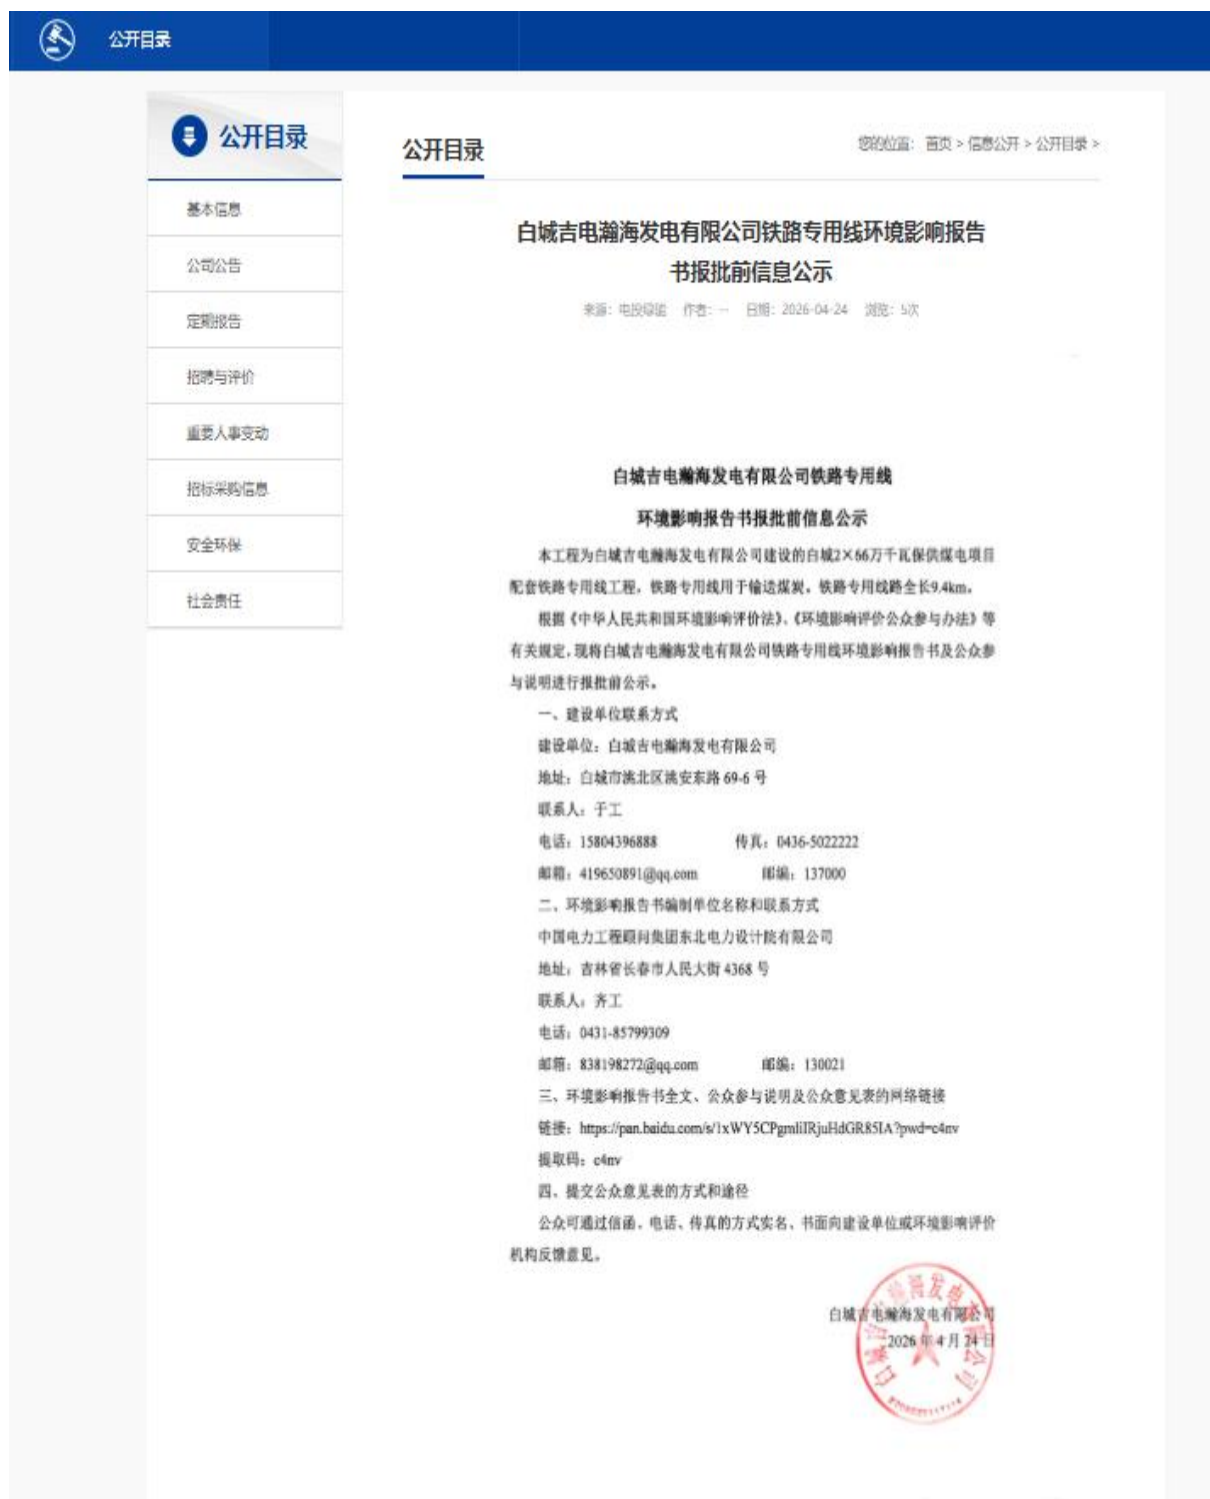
公开目录

公开目录

基本信息

公司公告

定期报告

招聘与评价

重要人事变动

招标采购信息

安全环保

社会责任

公开目录

您的位置： 首页 > 信息公开 > 公开目录 >

白城吉电瀚海发电有限公司铁路专用线环境影响报告书报批前信息公示

来源：电投绿能　作者：--　日期：2026-04-24　浏览：5次

白城吉电瀚海发电有限公司铁路专用线

环境影响报告书报批前信息公示

本工程为白城吉电瀚海发电有限公司建设的白城2×66万千瓦保供煤电项目配套铁路专用线工程，铁路专用线用于输送煤炭，铁路专用线路全长9.4km。

根据《中华人民共和国环境影响评价法》、《环境影响评价公众参与办法》等有关规定，现将白城吉电瀚海发电有限公司铁路专用线环境影响报告书及公众参与说明进行报批前公示。

一、建设单位联系方式

建设单位：白城吉电瀚海发电有限公司

地址：白城市洮北区洮安东路69-6号

联系人：于工

电话：15804396888　　传真：0436-5022222

邮箱：419650891@qq.com　　邮编：137000

二、环境影响报告书编制单位名称和联系方式

中国电力工程顾问集团东北电力设计院有限公司

地址：吉林省长春市人民大街4368号

联系人：齐工

电话：0431-85799309

邮箱：838198272@qq.com　　邮编：130021

三、环境影响报告书全文、公众参与说明及公众意见表的网络链接

链接：https://pan.baidu.com/s/1xWY5CPgmlIRjuHdGR85IA?pwd=c4nv

提取码：c4nv

四、提交公众意见表的方式和途径

公众可通过信函、电话、传真的方式实名、书面向建设单位或环境影响评价机构反馈意见。

白城吉电瀚海发电有限公司

2026年4月24日